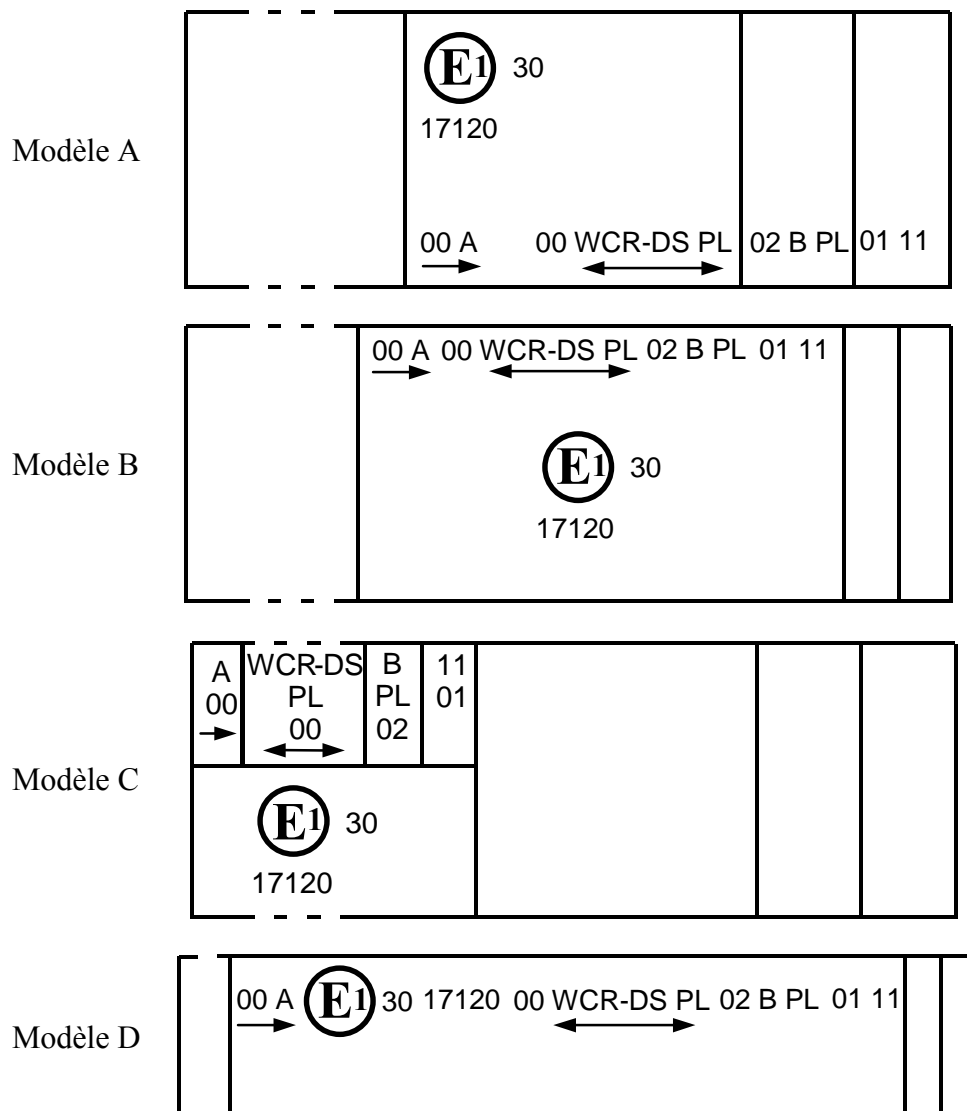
Modèle A

E1 30
17120

00 A 00 WCR-DS PL 02 B PL 01 11

Modèle B

00 A 00 WCR-DS PL 02 B PL 01 11

E1 30
17120

Modèle C

A
00

WCR-DS
PL
00

B
PL
02

11
01

E1 30
17120

Modèle D

00 A E1 30 17120 00 WCR-DS PL 02 B PL 01 11